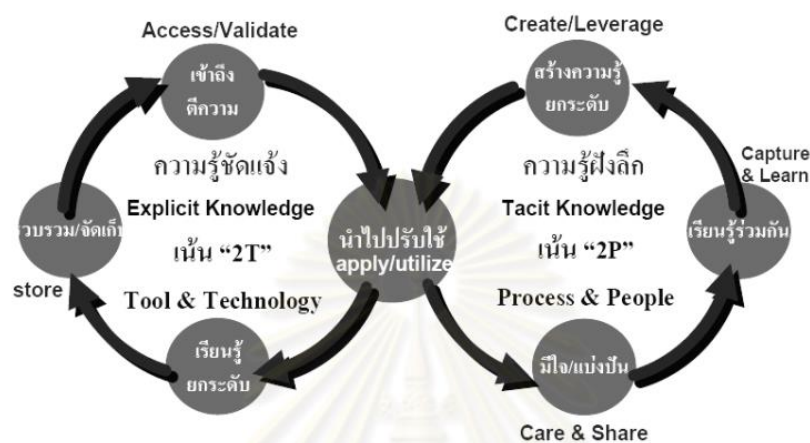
Access/Validate

เข้าถึง ตีความ

ความรู้ชัดแจ้ง

Explicit Knowledge

เน้น "2T"

Tool & Technology

รวบรวม/จัดเก็บ

store

เรียนรู้ ยกระดับ

นำไปปรับใช้ apply/utilize

Create/Leverage

สร้างความรู้ ยกระดับ

ความรู้ฝังลึก

Tacit Knowledge

เน้น "2P"

Process & People

Capture & Learn

เรียนรู้ร่วมกัน

มีใจ/แบ่งปัน

Care & Share